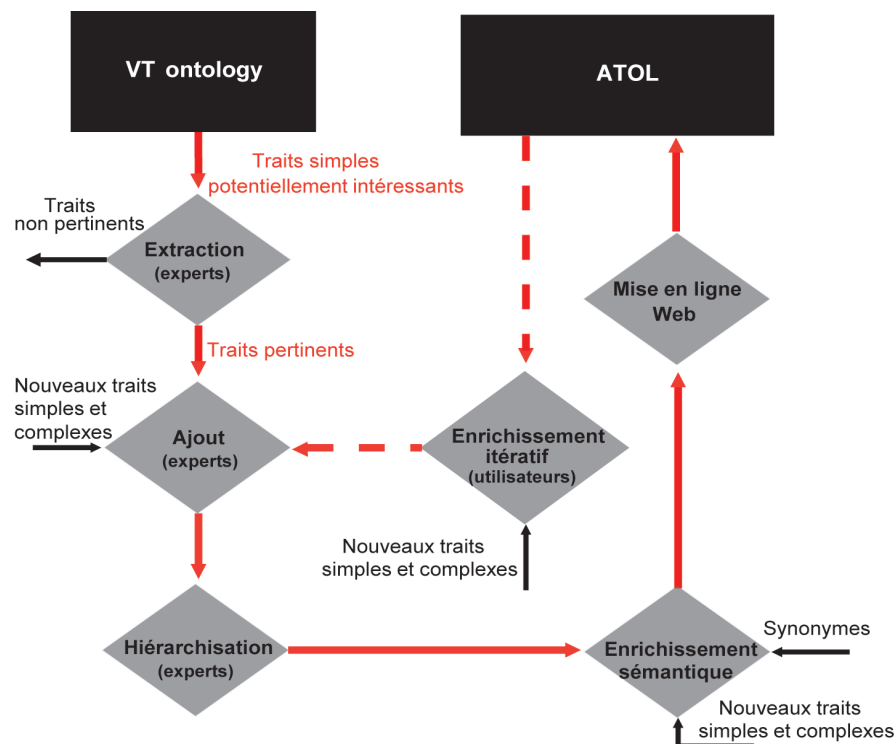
VT ontology

ATOL

Traits simples potentiellement intéressants

Traits non pertinents

Extraction (experts)

Traits pertinents

Nouveaux traits simples et complexes

Ajout (experts)

Hiérarchisation (experts)

Enrichissement itératif (utilisateurs)

Nouveaux traits simples et complexes

Mise en ligne Web

Enrichissement sémantique

Synonymes

Nouveaux traits simples et complexes